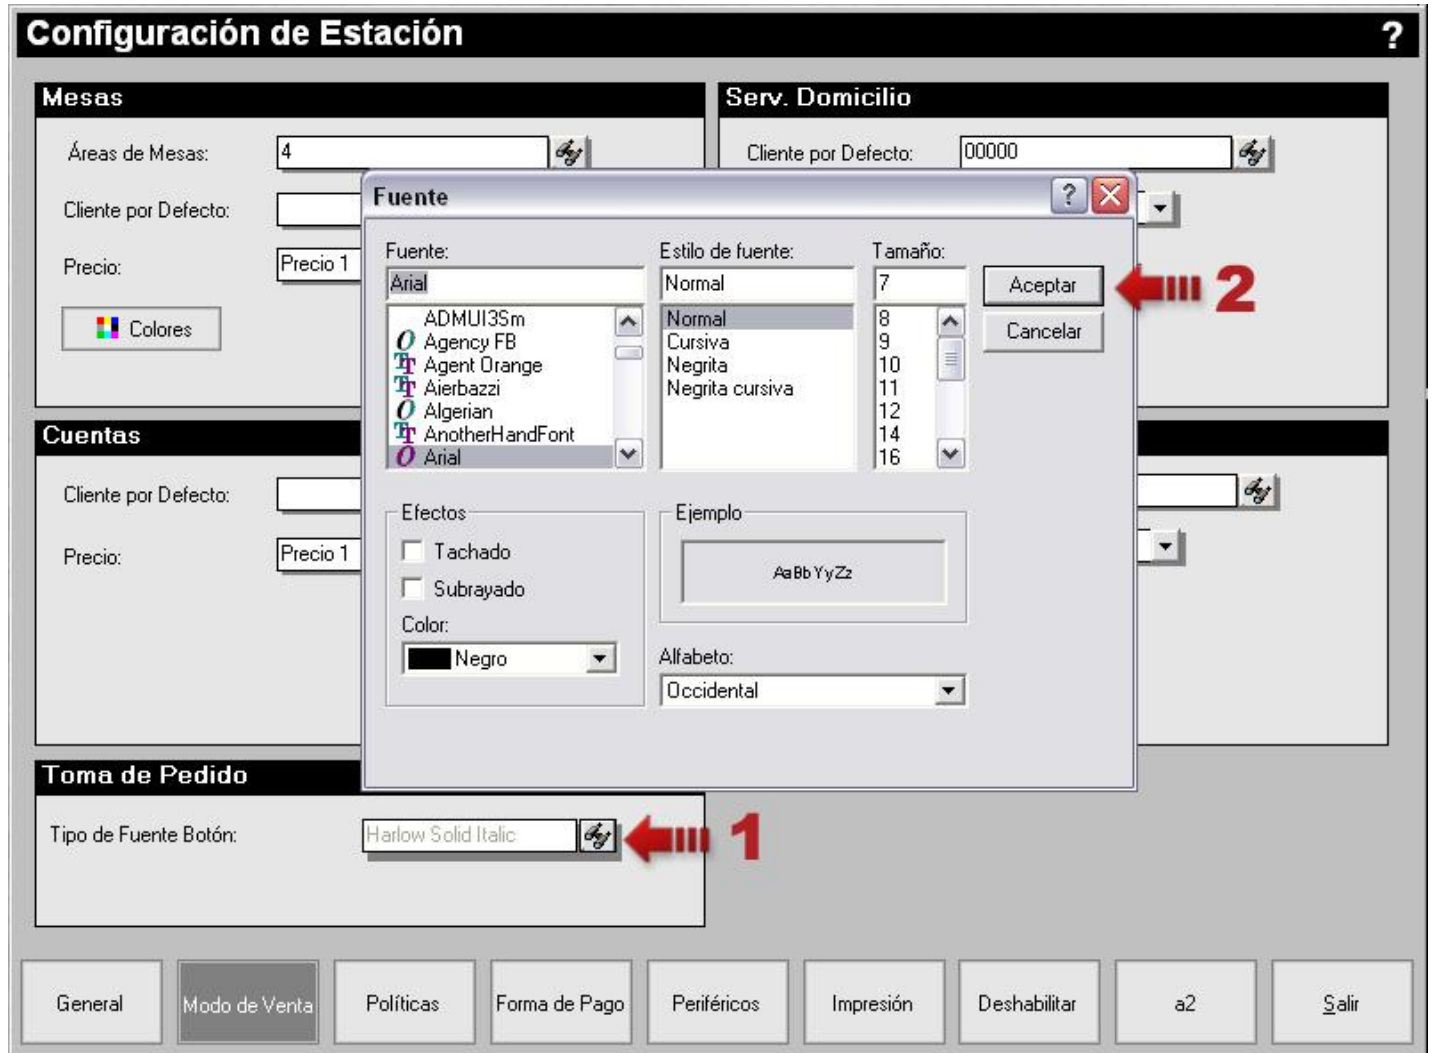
Configuración de Estación ?

Mesas

Áreas de Mesas: 4

Cliente por Defecto:

Precio: Precio 1

Colores

Serv. Domicilio

Cliente por Defecto: 00000

Cuentas

Cliente por Defecto:

Precio: Precio 1

Toma de Pedido

Tipo de Fuente Botón: Harlow Solid Italic

1

Fuente ? X

Fuente: Arial
ADMUI3Sm
Agency FB
Agent Orange
Aierbazzi
Algerian
AnotherHandFont
Arial

Estilo de fuente: Normal
Normal
Cursiva
Negrita
Negrita cursiva

Tamaño: 7
8
9
10
11
12
14
16

Aceptar
Cancelar

2

Efectos
Tachado
Subrayado
Color:
Negro

Ejemplo
AaBbYyZz

Alfabeto:
Occidental

General | Modo de Venta | Políticas | Forma de Pago | Periféricos | Impresión | Deshabilitar | a2 | Salir